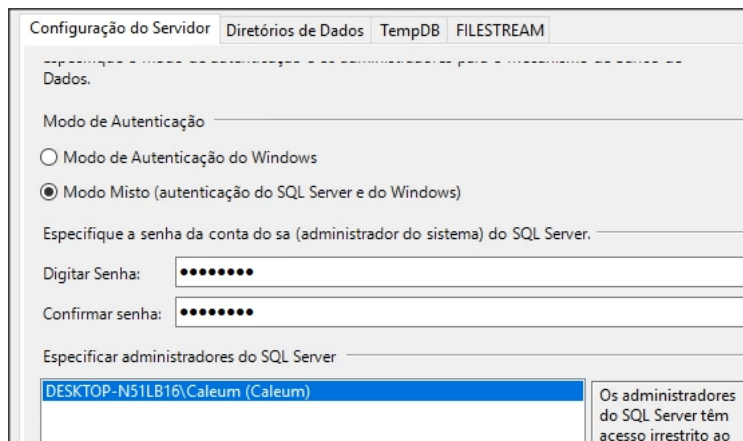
Configuração do Servidor | Diretórios de Dados | TempDB | FILESTREAM

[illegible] Dados.

Modo de Autenticação

Modo de Autenticação do Windows

Modo Misto (autenticação do SQL Server e do Windows)

Especifique a senha da conta do sa (administrador do sistema) do SQL Server.

Digitar Senha: ••••••••

Confirmar senha: ••••••••

Especificar administradores do SQL Server

DESKTOP-N51LB16\Caleum (Caleum)

Os administradores do SQL Server têm acesso irrestrito ao